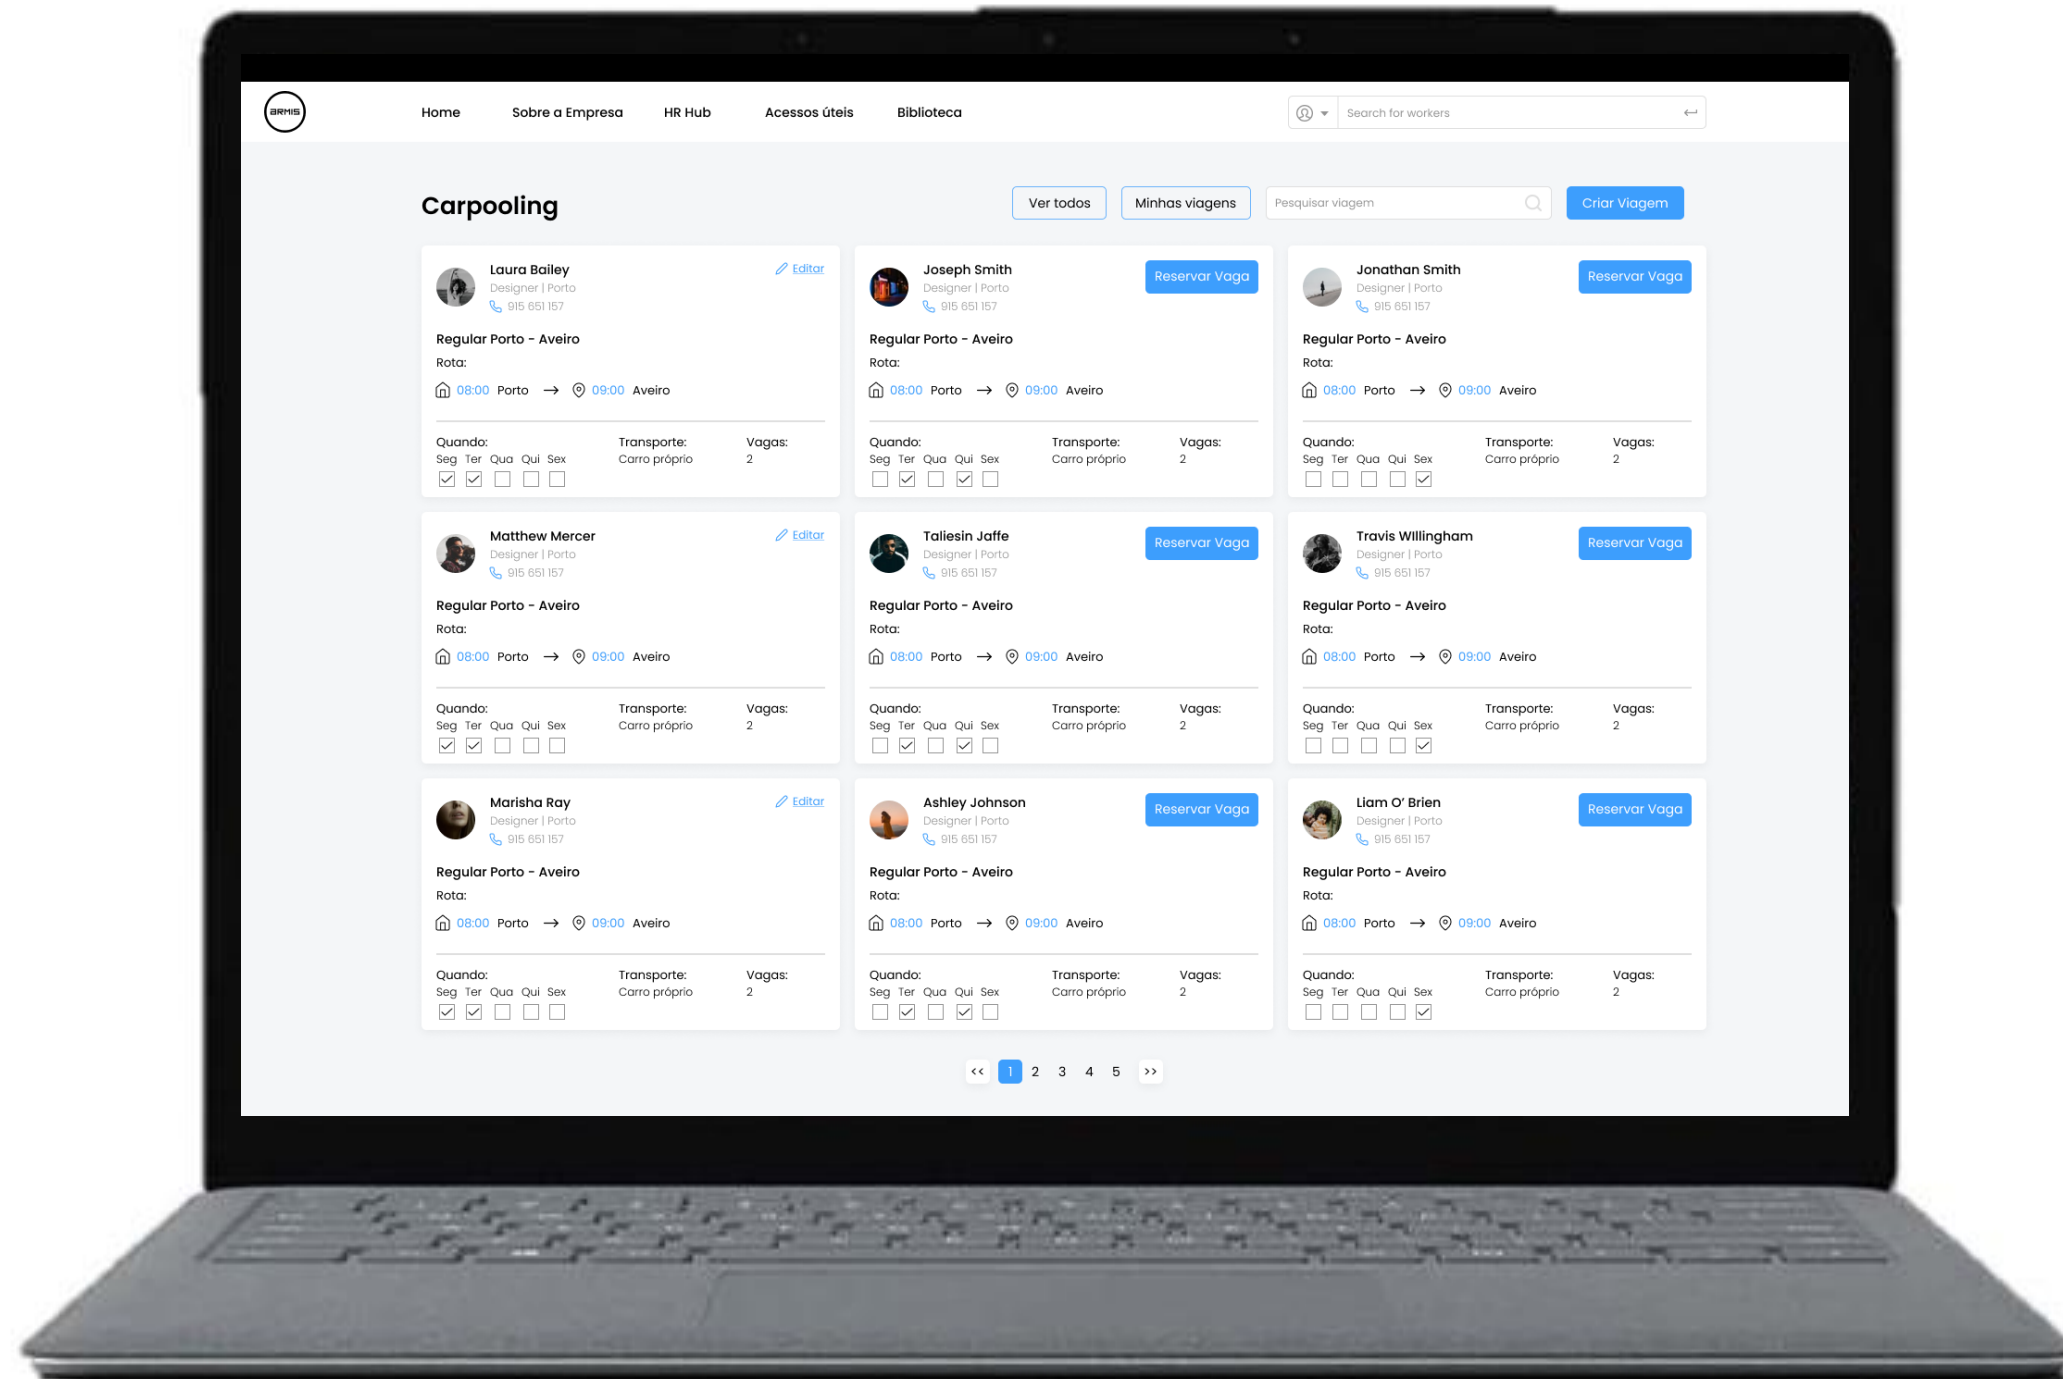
ARMIS

Home Sobre a Empresa HR Hub Acessos úteis Biblioteca

Search for workers

Carpooling

Ver todos Minhas viagens Pesquisar viagem Criar Viagem

Laura Bailey
Designer | Porto
915 651 157
Editar
Regular Porto - Aveiro
Rota:
08:00 Porto → 09:00 Aveiro
Quando:
Seg Ter Qua Qui Sex
Transporte:
Carro próprio
Vagas:
2

Joseph Smith
Designer | Porto
915 651 157
Reservar Vaga
Regular Porto - Aveiro
Rota:
08:00 Porto → 09:00 Aveiro
Quando:
Seg Ter Qua Qui Sex
Transporte:
Carro próprio
Vagas:
2

Jonathan Smith
Designer | Porto
915 651 157
Reservar Vaga
Regular Porto - Aveiro
Rota:
08:00 Porto → 09:00 Aveiro
Quando:
Seg Ter Qua Qui Sex
Transporte:
Carro próprio
Vagas:
2

Matthew Mercer
Designer | Porto
915 651 157
Editar
Regular Porto - Aveiro
Rota:
08:00 Porto → 09:00 Aveiro
Quando:
Seg Ter Qua Qui Sex
Transporte:
Carro próprio
Vagas:
2

Taliesin Jaffe
Designer | Porto
915 651 157
Reservar Vaga
Regular Porto - Aveiro
Rota:
08:00 Porto → 09:00 Aveiro
Quando:
Seg Ter Qua Qui Sex
Transporte:
Carro próprio
Vagas:
2

Travis Willingham
Designer | Porto
915 651 157
Reservar Vaga
Regular Porto - Aveiro
Rota:
08:00 Porto → 09:00 Aveiro
Quando:
Seg Ter Qua Qui Sex
Transporte:
Carro próprio
Vagas:
2

Marisha Ray
Designer | Porto
915 651 157
Editar
Regular Porto - Aveiro
Rota:
08:00 Porto → 09:00 Aveiro
Quando:
Seg Ter Qua Qui Sex
Transporte:
Carro próprio
Vagas:
2

Ashley Johnson
Designer | Porto
915 651 157
Reservar Vaga
Regular Porto - Aveiro
Rota:
08:00 Porto → 09:00 Aveiro
Quando:
Seg Ter Qua Qui Sex
Transporte:
Carro próprio
Vagas:
2

Liam O' Brien
Designer | Porto
915 651 157
Reservar Vaga
Regular Porto - Aveiro
Rota:
08:00 Porto → 09:00 Aveiro
Quando:
Seg Ter Qua Qui Sex
Transporte:
Carro próprio
Vagas:
2

<< 1 2 3 4 5 >>